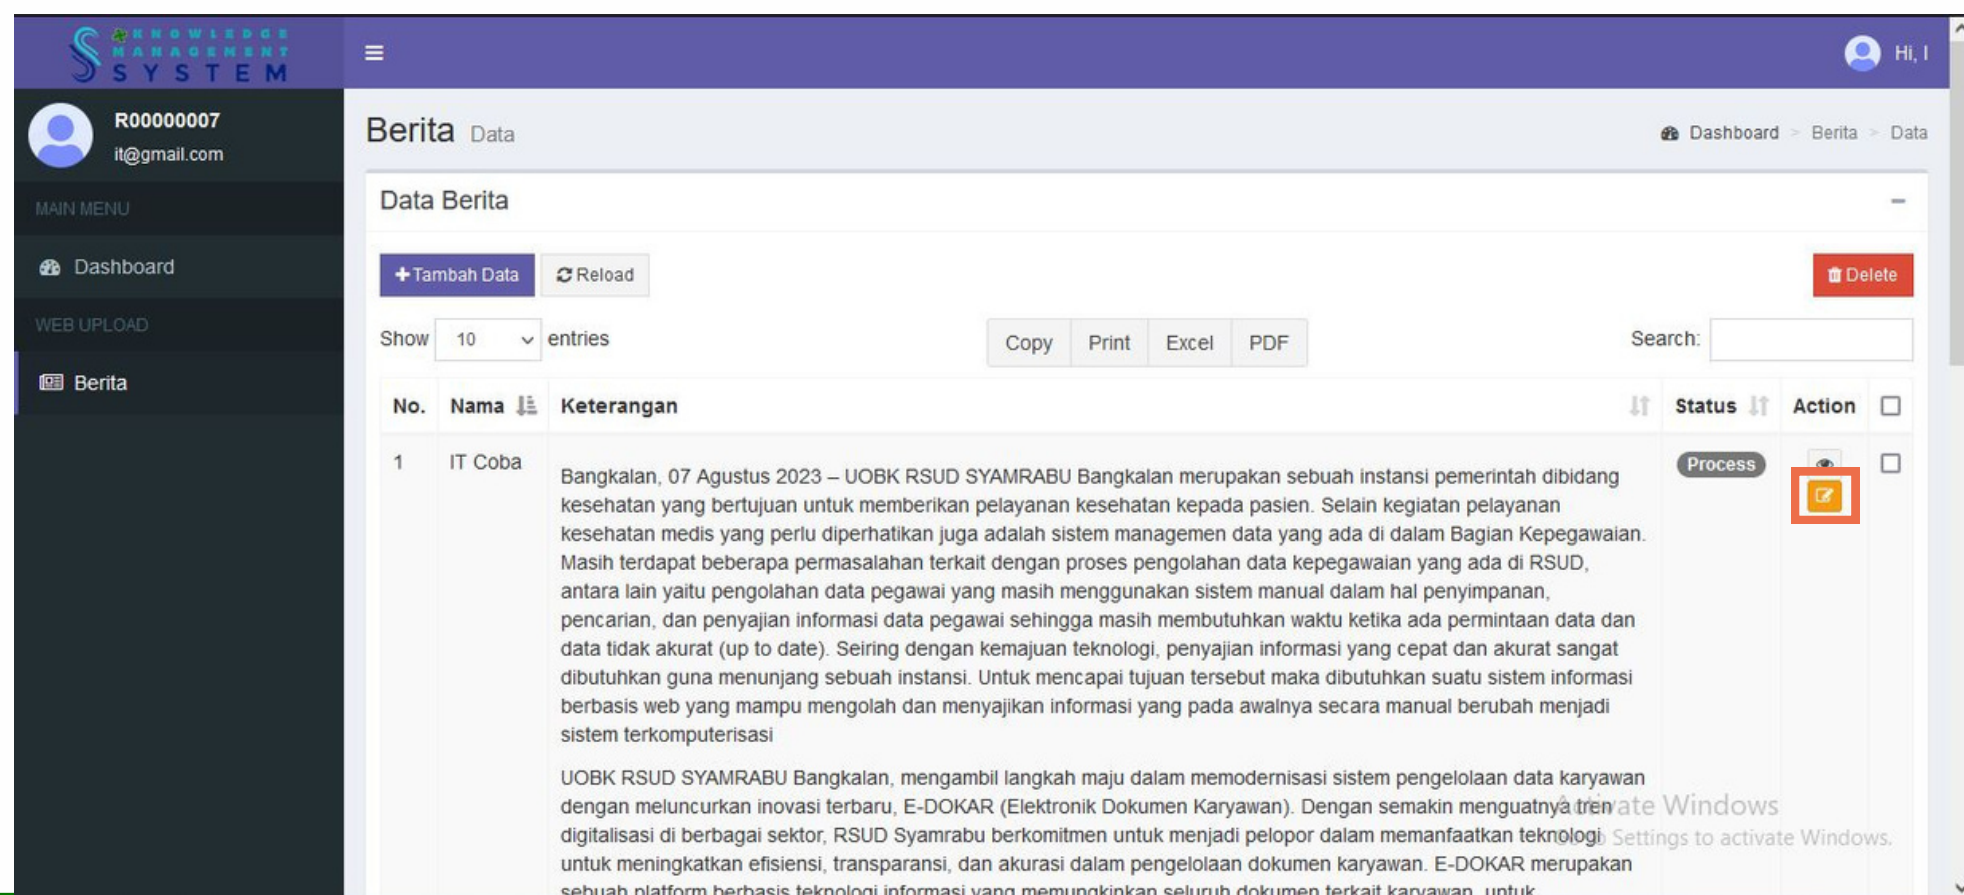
KNOWLEDGE MANAGEMENT SYSTEM

Hi, I

R00000007
it@gmail.com

MAIN MENU

Dashboard

WEB UPLOAD

Berita

Berita Data

Dashboard > Berita > Data

Data Berita

Tambah Data
Reload
Delete

Show 10 entries

Copy Print Excel PDF

Search:

| No. | Nama | Keterangan | Status | Action |
|---|---|---|---|---|
| 1 | IT Coba | Bangkalan, 07 Agustus 2023 – UOBK RSUD SYAMRABU Bangkalan merupakan sebuah instansi pemerintah dibidang kesehatan yang bertujuan untuk memberikan pelayanan kesehatan kepada pasien. Selain kegiatan pelayanan kesehatan medis yang perlu diperhatikan juga adalah sistem managemen data yang ada di dalam Bagian Kepegawaian. Masih terdapat beberapa permasalahan terkait dengan proses pengolahan data kepegawaian yang ada di RSUD, antara lain yaitu pengolahan data pegawai yang masih menggunakan sistem manual dalam hal penyimpanan, pencarian, dan penyajian informasi data pegawai sehingga masih membutuhkan waktu ketika ada permintaan data dan data tidak akurat (up to date). Seiring dengan kemajuan teknologi, penyajian informasi yang cepat dan akurat sangat dibutuhkan guna menunjang sebuah instansi. Untuk mencapai tujuan tersebut maka dibutuhkan suatu sistem informasi berbasis web yang mampu mengolah dan menyajikan informasi yang pada awalnya secara manual berubah menjadi sistem terkomputerisasi<br><br>UOBK RSUD SYAMRABU Bangkalan, mengambil langkah maju dalam memodernisasi sistem pengelolaan data karyawan dengan meluncurkan inovasi terbaru, E-DOKAR (Elektronik Dokumen Karyawan). Dengan semakin menguatnya tren digitalisasi di berbagai sektor, RSUD Syamrabu berkomitmen untuk menjadi pelopor dalam memanfaatkan teknologi untuk meningkatkan efisiensi, transparansi, dan akurasi dalam pengelolaan dokumen karyawan. E-DOKAR merupakan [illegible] | Process | |

Activate Windows
Go to Settings to activate Windows.